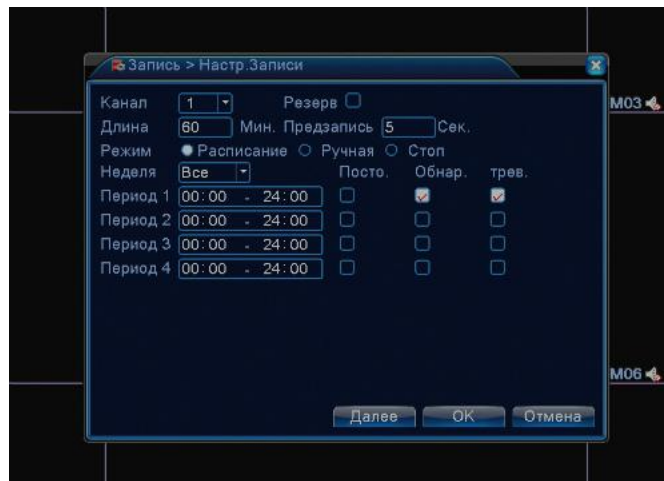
Запись > Настр.Записи

M03

Канал 1 Резерв
Длина 60 Мин. Предзапись 5 Сек.
Режим Расписание Ручная Стоп
Неделя Все Посто. Обнар. трев.
Период 1 00:00 - 24:00
Период 2 00:00 - 24:00
Период 3 00:00 - 24:00
Период 4 00:00 - 24:00

M06

Далее OK Отмена